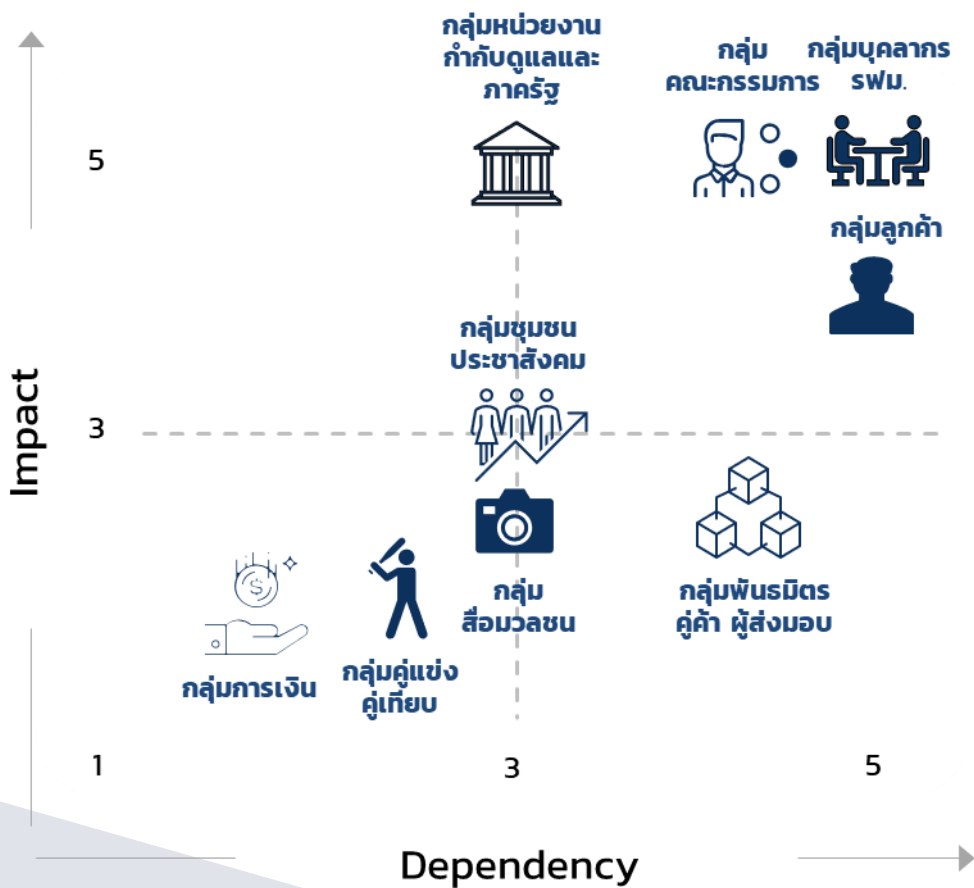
กลุ่มหน่วยงานกำกับดูแลและภาครัฐ

กลุ่มคณะกรรมการ

กลุ่มบุคลากร รฟม.

5

กลุ่มลูกค้า

กลุ่มชุมชนประชาสังคม

Impact

3

กลุ่มสื่อมวลชน

กลุ่มพันธมิตร คู่ค้า ผู้ส่งมอบ

กลุ่มการเงิน

กลุ่มคู่แข่ง คู่เทียบ

1

3

5

Dependency